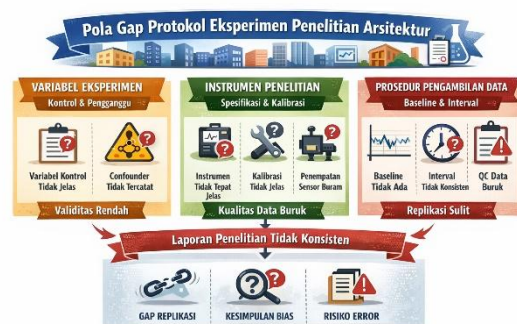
Pola Gap Protokol Eksperimen Penelitian Arsitektur

VARIABEL EKSPERIMEN
Kontrol & Pengganggu

Variabel Kontrol Tidak Jelas

Confounder Tidak Tercatat

Validitas Rendah

INSTRUMEN PENELITIAN
Spesifikasi & Kalibrasi

Instrumen Tidak Tepat Jelas

Kalibrasi Tidak Jelas

Penempatan Sensor Buram

Kualitas Data Buruk

PROSEDUR PENGAMBILAN DATA
Baseline & Interval

Baseline Tidak Ada

Interval Tidak Konsisten

QC Data Buruk

Replikasi Sulit

Laporan Penelitian Tidak Konsisten

GAP REPLIKASI

KESIMPULAN BIAS

RISIKO ERROR